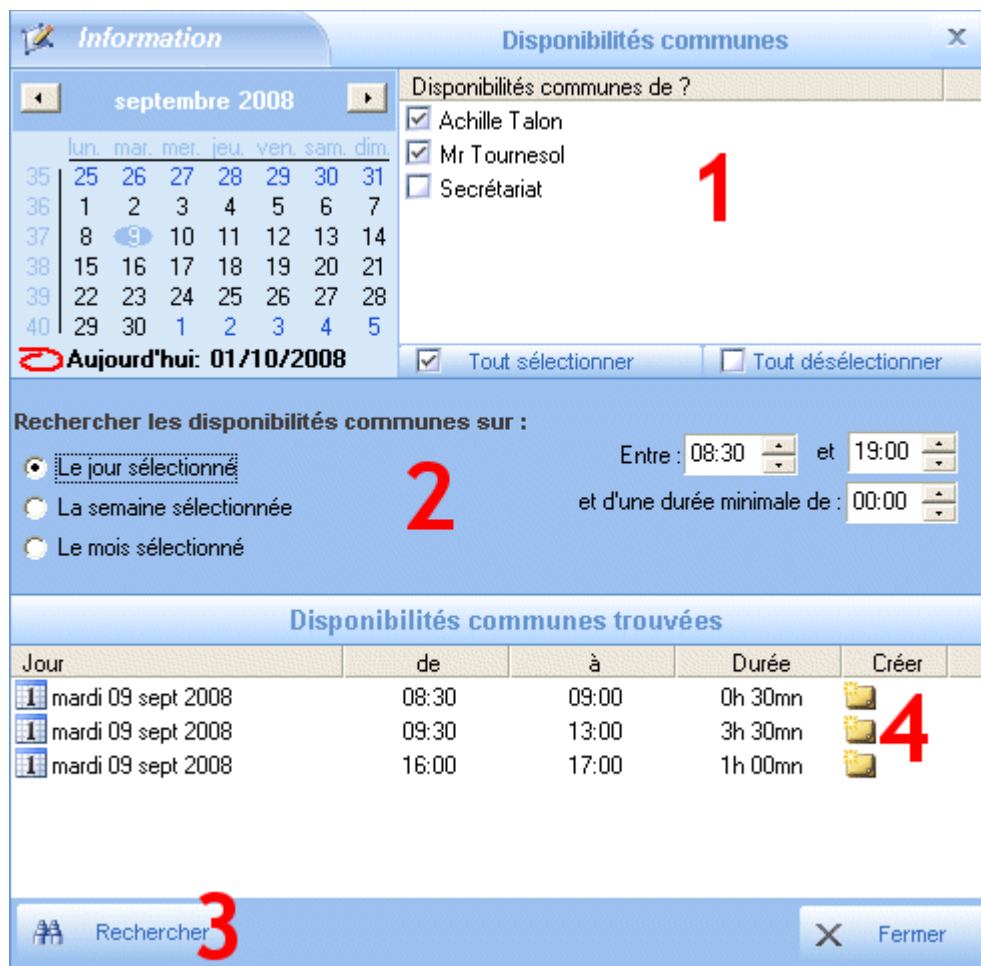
Information

Disponibilités communes

septembre 2008

| | lun. | mar. | mer. | jeu. | ven. | sam. | dim. |
|---|---|---|---|---|---|---|---|
| 35 | 25 | 26 | 27 | 28 | 29 | 30 | 31 |
| 36 | 1 | 2 | 3 | 4 | 5 | 6 | 7 |
| 37 | 8 | 9 | 10 | 11 | 12 | 13 | 14 |
| 38 | 15 | 16 | 17 | 18 | 19 | 20 | 21 |
| 39 | 22 | 23 | 24 | 25 | 26 | 27 | 28 |
| 40 | 29 | 30 | 1 | 2 | 3 | 4 | 5 |

Aujourd'hui: 01/10/2008

Disponibilités communes de ?

Achille Talon

Mr Tournesol

Secrétariat

1

Tout sélectionner

Tout désélectionner

Rechercher les disponibilités communes sur :

Le jour sélectionné

La semaine sélectionnée

Le mois sélectionné

2

Entre : 08:30 et 19:00

et d'une durée minimale de : 00:00

Disponibilités communes trouvées

| Jour | de | à | Durée | Créer |
|---|---|---|---|---|
| mardi 09 sept 2008 | 08:30 | 09:00 | 0h 30mn | |
| mardi 09 sept 2008 | 09:30 | 13:00 | 3h 30mn | |
| mardi 09 sept 2008 | 16:00 | 17:00 | 1h 00mn | |

4

Rechercher

3

Fermer